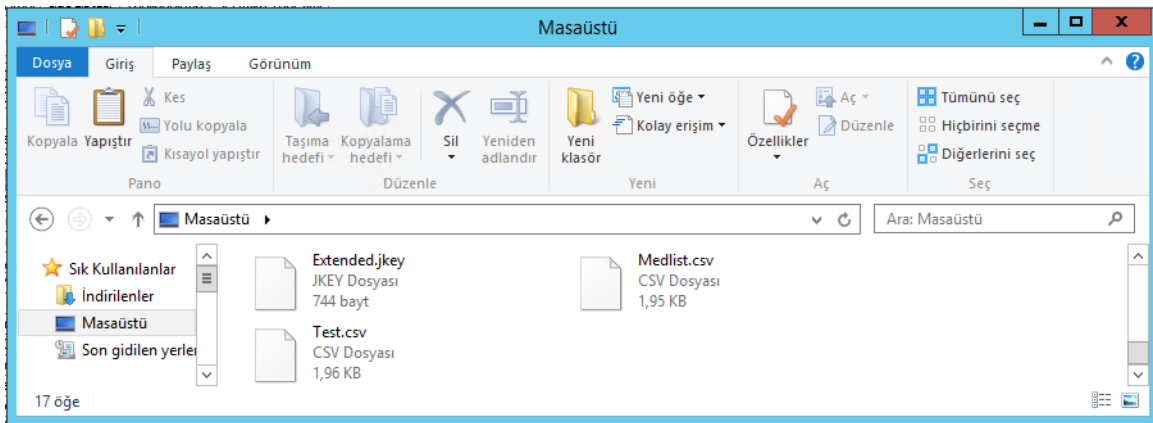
Masaüstü

Dosya
Giriş
Paylaş
Görünüm

Kopyala
Yapıştır
Kes
Yolu kopyala
Kısayol yapıştır
Pano

Taşıma hedefi
Kopyalama hedefi
Sil
Yeniden adlandır
Düzenle

Yeni klasör
Yeni öğe
Kolay erişim
Yeni

Özellikler
Aç
Düzenle
Aç

Tümünü seç
Hiçbirini seçme
Diğerlerini seç
Seç

Masaüstü
Ara: Masaüstü

Sık Kullanılanlar
İndirilenler
Masaüstü
Son gidilen yerler

Extended.jkey
JKEY Dosyası
744 bayt

Medlist.csv
CSV Dosyası
1,95 KB

Test.csv
CSV Dosyası
1,96 KB

17 öğe